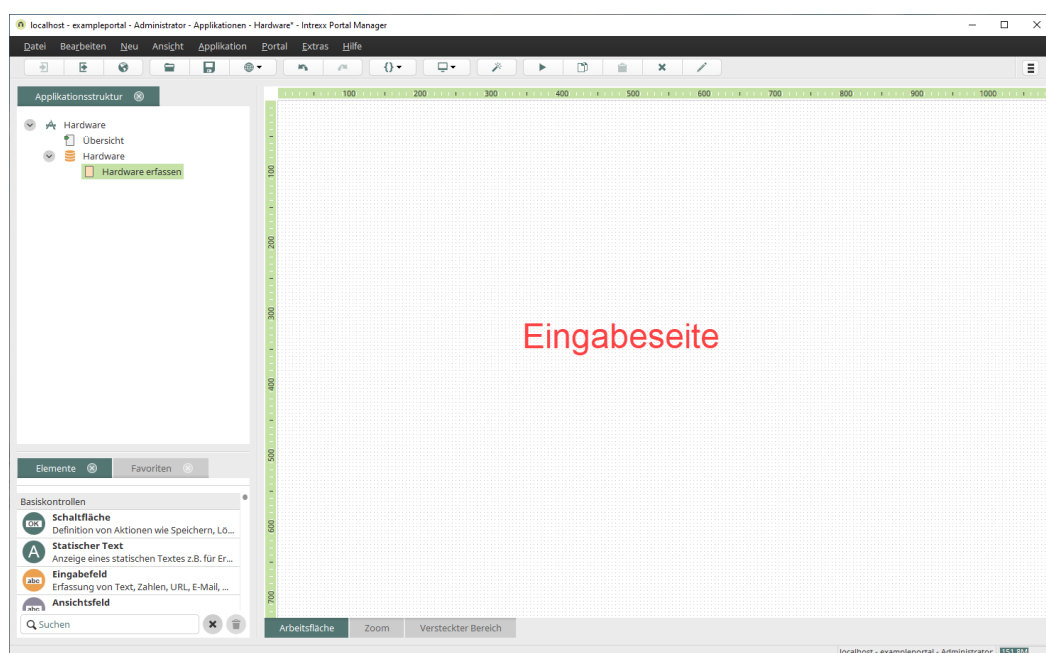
localhost - exampleportal - Administrator - Applikationen - Hardware* - Intrexx Portal Manager

Datei Bearbeiten Neu Ansicht Applikation Portal Extras Hilfe

Applikationsstruktur

Hardware
Übersicht
Hardware
Hardware erfassen

100 200 300 400 500 600 700 800 900 1000

100
200
300
400
500
600
700

Eingabeseite

Elemente Favoriten

Basiskontrollen
Schaltfläche
Definition von Aktionen wie Speichern, Lö...
Statischer Text
Anzeige eines statischen Textes z.B. für Er...
Eingabefeld
Erfassung von Text, Zahlen, URL, E-Mail, ...
Ansichtsfeld

Suchen

Arbeitsfläche Zoom Versteckter Bereich

localhost - exampleportal - Administrator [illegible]